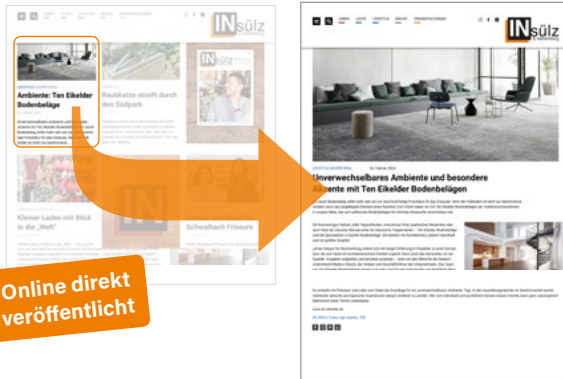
INsülz

Ambiente: Ten Eikelder Bodenbeläge

Raubkatze streift durch den Südpark

Kleiner Laden mit Blick in die „Welt"

Schwalbach Friseure

Online direkt veröffentlicht

INsülz

Unverwechselbares Ambiente und besondere Akzente mit Ten Eikelder Bodenbelägen